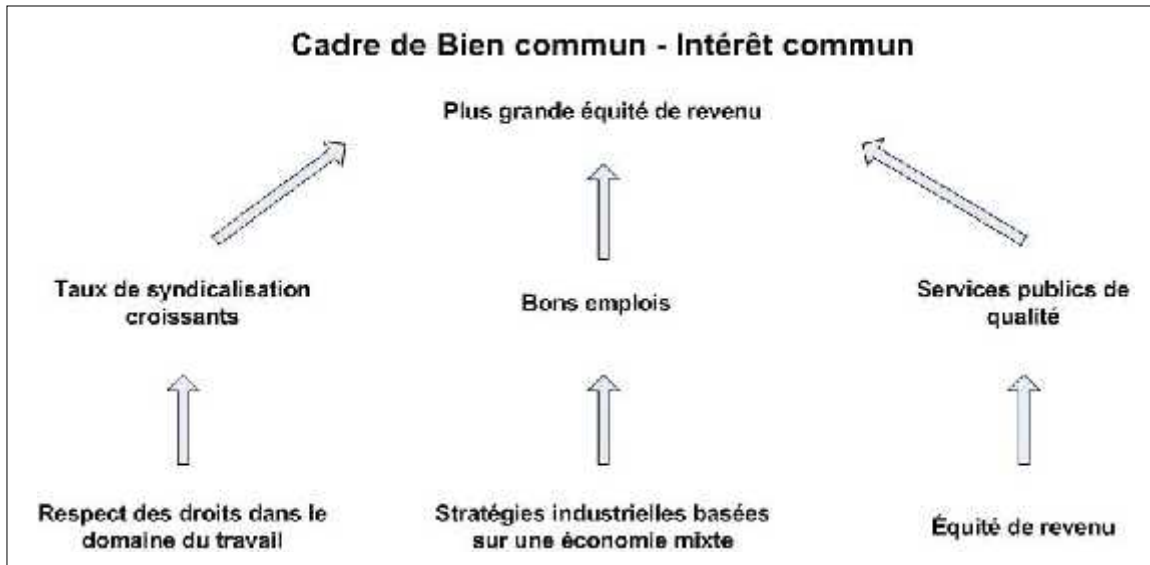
Cadre de Bien commun - Intérêt commun

Plus grande équité de revenu

Taux de syndicalisation croissants

Bons emplois

Services publics de qualité

Respect des droits dans le domaine du travail

Stratégies industrielles basées sur une économie mixte

Équité de revenu